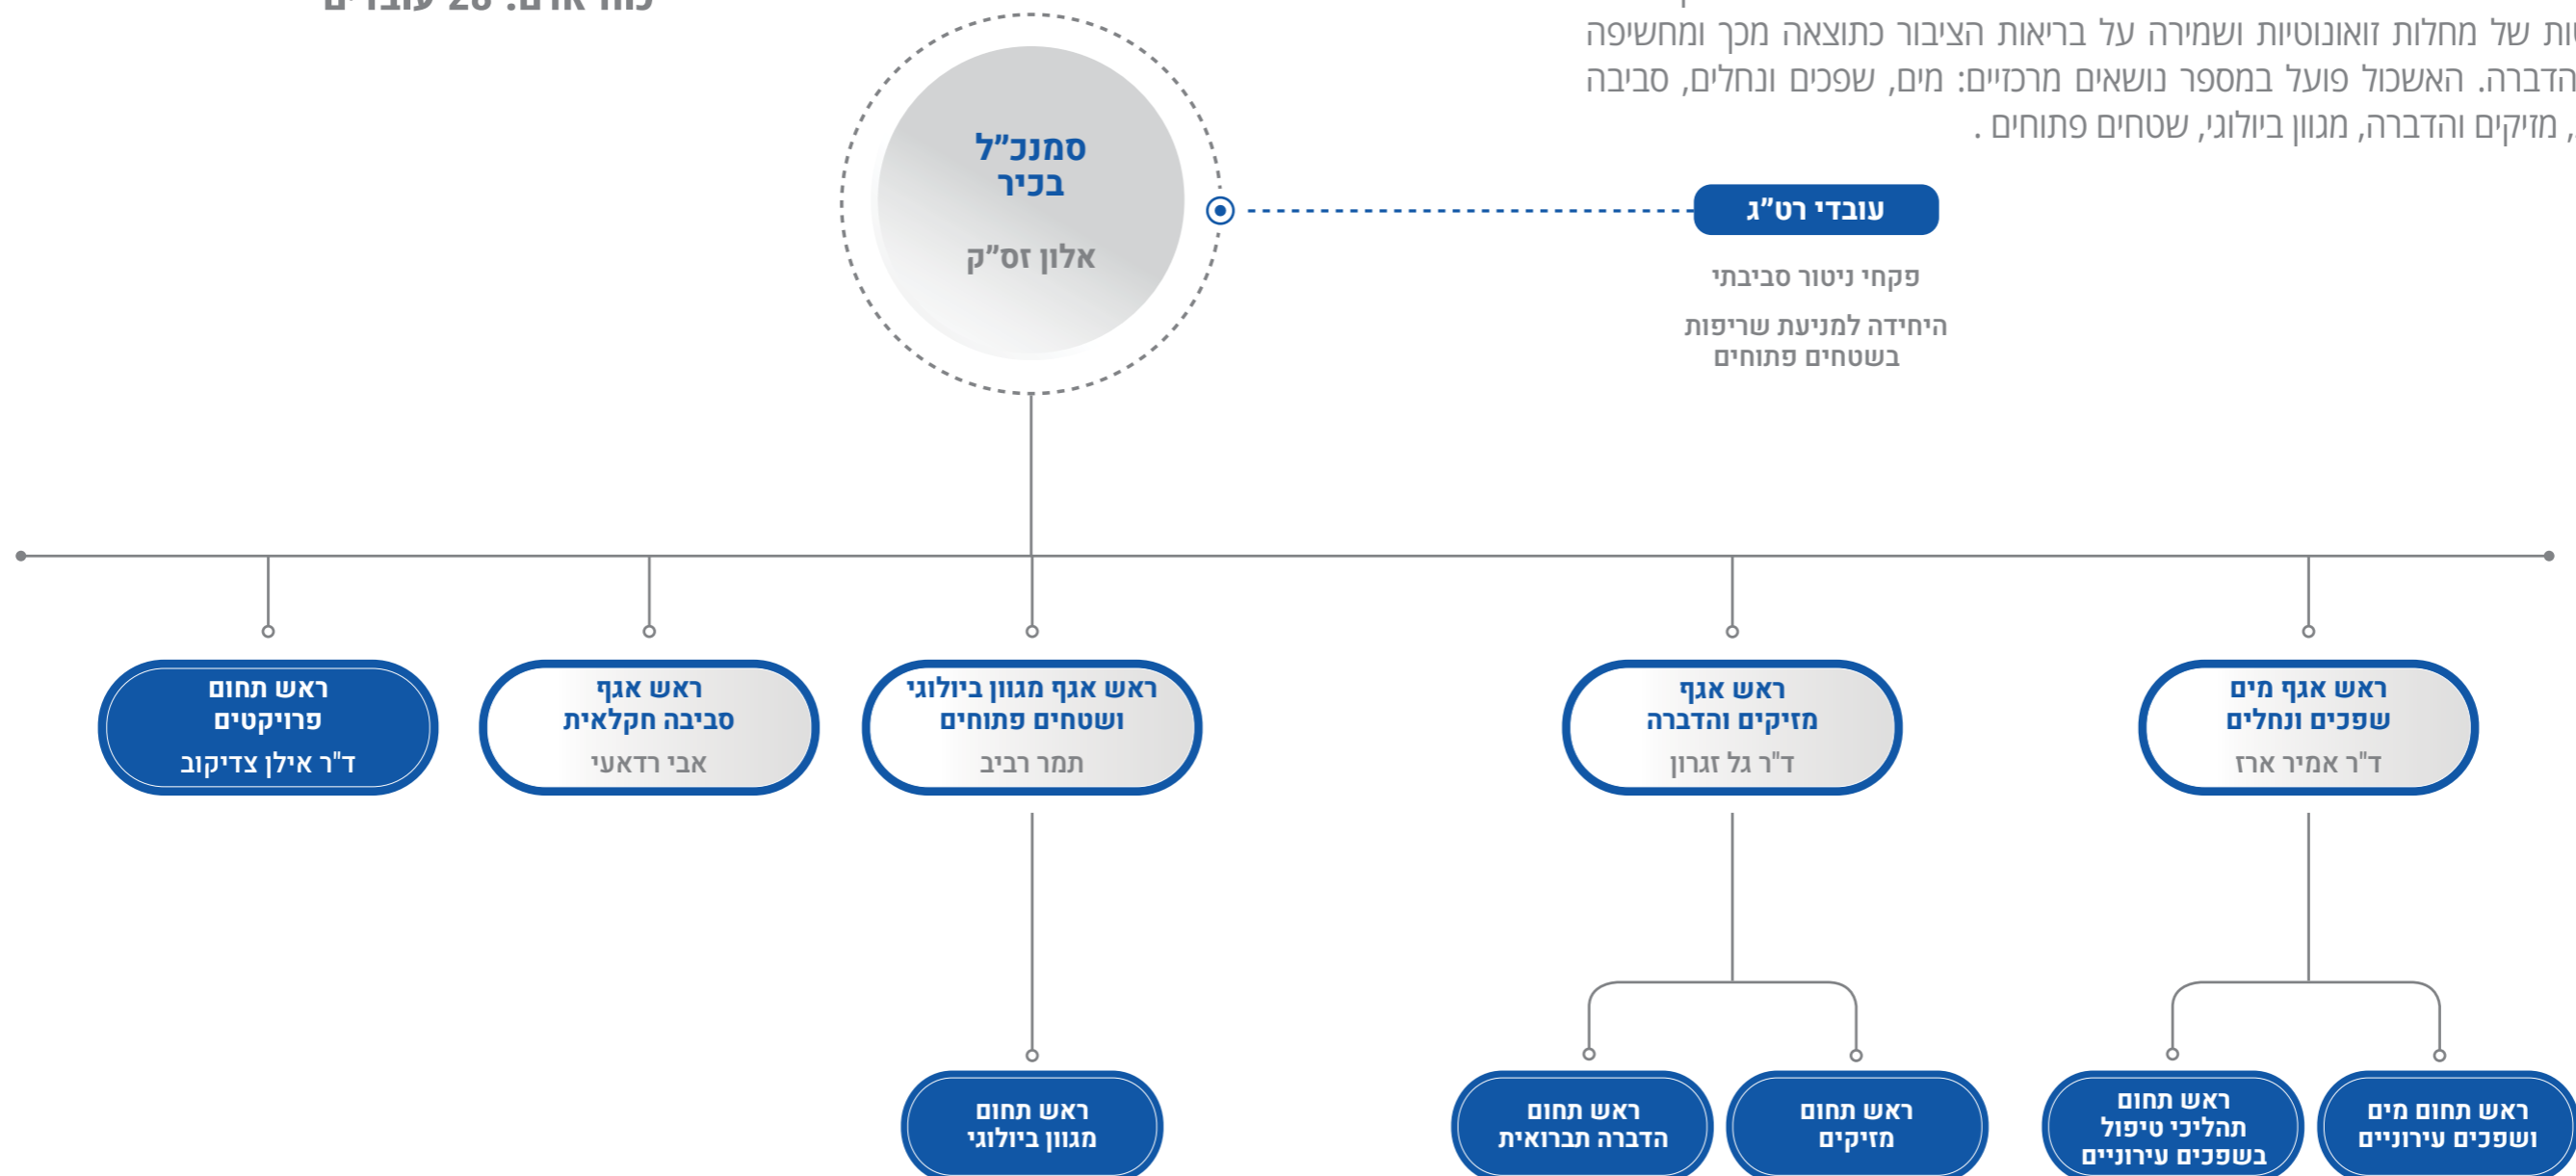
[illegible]ות של מחלות זואונוטיות ושמירה על בריאות הציבור כתוצאה מכך ומחשיפה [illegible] הדברה. האשכול פועל במספר נושאים מרכזיים: מים, שפכים ונחלים, סביבה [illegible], מזיקים והדברה, מגוון ביולוגי, שטחים פתוחים .

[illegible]: 26 עובדים

סמנכ"ל בכיר
אלון זס"ק

עובדי רט"ג

פקחי ניטור סביבתי

היחידה למניעת שריפות בשטחים פתוחים

ראש אגף מים שפכים ונחלים
ד"ר אמיר ארז

ראש אגף מזיקים והדברה
ד"ר גל זגרון

ראש אגף מגוון ביולוגי ושטחים פתוחים
תמר רביב

ראש אגף סביבה חקלאית
אבי רדאעי

ראש תחום פרויקטים
ד"ר אילן צדיקוב

ראש תחום מים ושפכים עירוניים

ראש תחום תהליכי טיפול בשפכים עירוניים

ראש תחום מזיקים

ראש תחום הדברה תברואית

ראש תחום מגוון ביולוגי